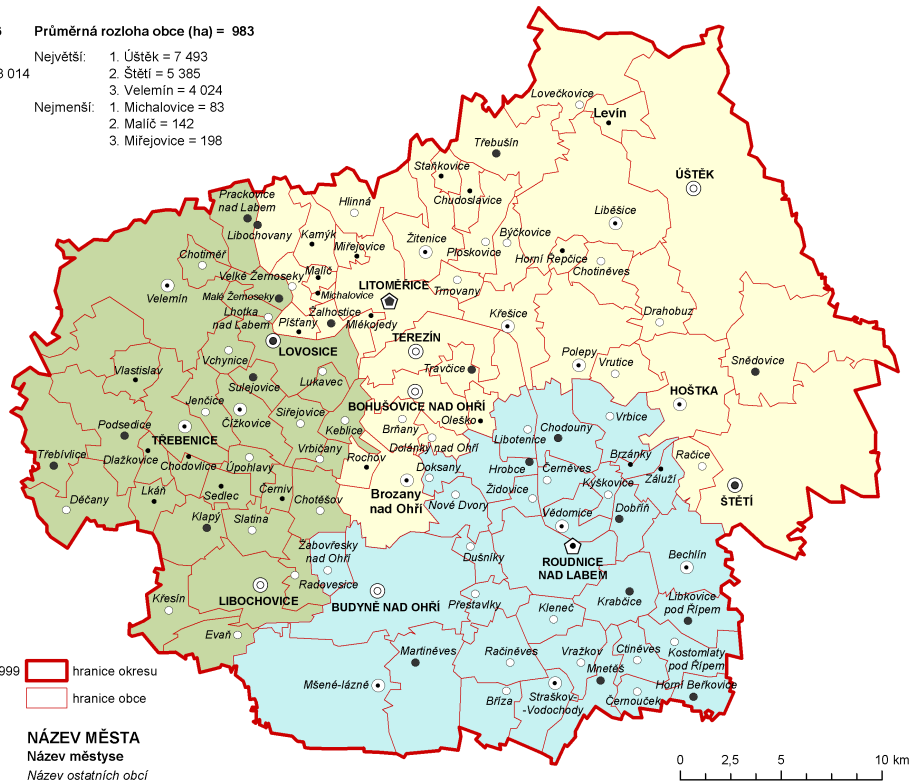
Průměrná rozloha obce (ha) = 983

Největší: 1. Úštěk = 7 493
2. Štětí = 5 385
3. Velemín = 4 024

Nejmenší: 1. Michalovice = 83
2. Malíč = 142
3. Miřejovice = 198

3 014

999

hranice okresu
hranice obce

NÁZEV MĚSTA
Název městyse
Název ostatních obcí

0 2,5 5 10 km

Lovečkovice
Levín
Třebušín
Staňkovice
ÚŠTĚK
Chudoslavice
Prackovice nad Labem
Hlinná
Liběšice
Libochovany
Kamýk
Žitenice
Býčkovice
Miřejovice
Horní Řepčice
Chotiměř
Velké Žernoseky
Malíč
Ploskovice
Chotiněves
Velemín
Malé Žernoseky
Michalovice
LITOMĚŘICE
Trnovany
Lhotka nad Labem
Žalhostice
Drahobuz
Píšťany
Mlékojedy
Křešice
LOVOSICE
TEREZÍN
Sněd​ovice
Vchynice
Polepy
Vlastislav
Vrutice
Sulejovice
Lukavec
Travčice
HOŠŤKA
Jenčice
Siřejovice
BOHUŠOVICE NAD OHŘÍ
Vrbice
Podsedice
Čížkovice
Keblice
Oleško
Chodouny
Třebívlice
TŘEBENICE
Brňany
Libotenice
Dlažkovice
Vrbičany
Doländky nad Ohří
Brzánky
Račice
Chodovlice
Úpohlavy
Rochov
Hrobce
Černěves
Doksany
Židovice
Kyškovice
Záluží
Lkáň
Černiv
Brozany nad Ohří
Děčany
Sedlec
Chotěšov
Nové Dvory
Vědomice
Dobříň
ŠTĚTÍ
Klapý
Slatina
Žabovřesky nad Ohří
Dušníky
ROUDNICE NAD LABEM
Bechlín
Radovesice
Křesín
LIBOCHOVICE
BUDYNĚ NAD OHŘÍ
Přestavlky
Kleneč
Krabčice
Libkovice pod Řípem
Evaň
Martiněves
Račiněves
Vražkov
Ctiněves
Kostomlaty pod Řípem
Mšené-lázně
Mnetěš
Horní Beřkovice
Bříza
Straškov-Vodochody
Černouček